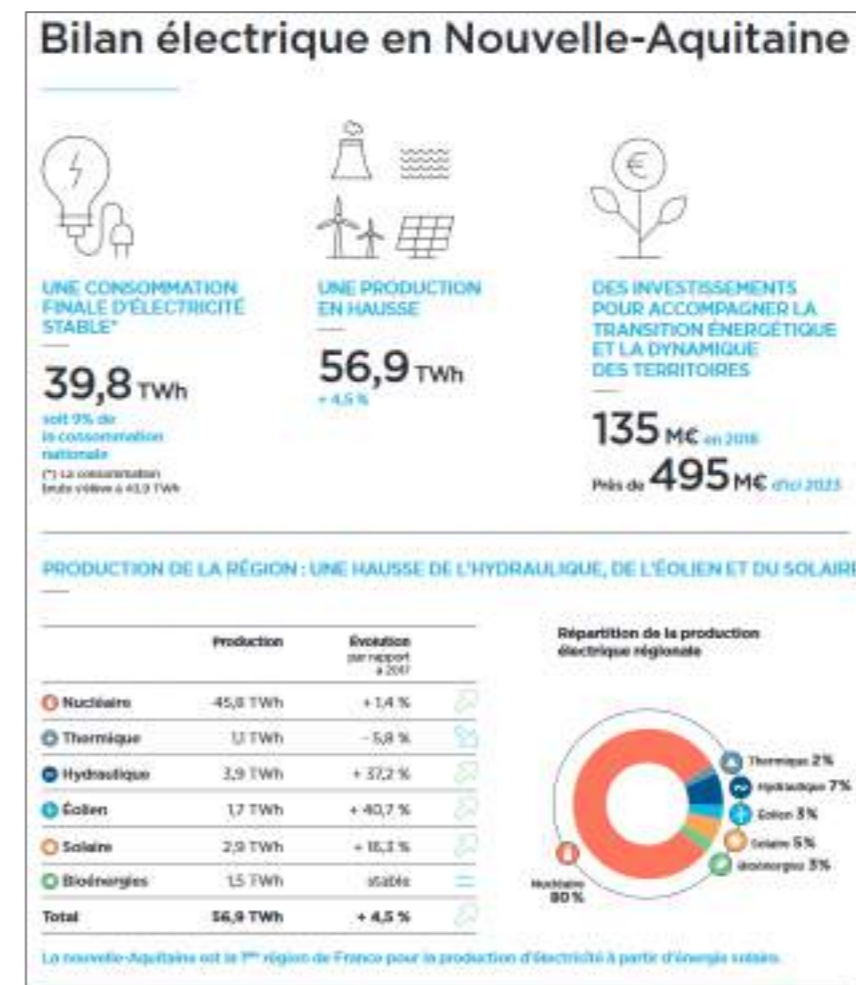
Bilan électrique en Nouvelle-Aquitaine

UNE CONSOMMATION FINALE D'ÉLECTRICITÉ STABLE*

39,8 TWh

soit 9% de la consommation nationale

(*) La consommation brute s'élève à 41,9 TWh

UNE PRODUCTION EN HAUSSE

56,9 TWh

+ 4,5 %

DES INVESTISSEMENTS POUR ACCOMPAGNER LA TRANSITION ÉNERGÉTIQUE ET LA DYNAMIQUE DES TERRITOIRES

135 M€ en 2018

Près de 495 M€ d'ici 2023

PRODUCTION DE LA RÉGION : UNE HAUSSE DE L'HYDRAULIQUE, DE L'ÉOLIEN ET DU SOLAIRE

| | Production | Évolution par rapport à 2017 |
|---|---|---|
| Nucléaire | 45,8 TWh | + 1,4 % |
| Thermique | 1,1 TWh | – 5,8 % |
| Hydraulique | 3,9 TWh | + 37,2 % |
| Éolien | 1,7 TWh | + 40,7 % |
| Solaire | 2,9 TWh | + 18,3 % |
| Bioénergies | 1,5 TWh | stable |
| Total | 56,9 TWh | + 4,5 % |

Répartition de la production électrique régionale

Thermique 2%
Hydraulique 7%
Éolien 3%
Solaire 5%
Bioénergies 3%
Nucléaire 80%

La nouvelle-Aquitaine est la 1ère région de France pour la production d'électricité à partir d'énergie solaire.